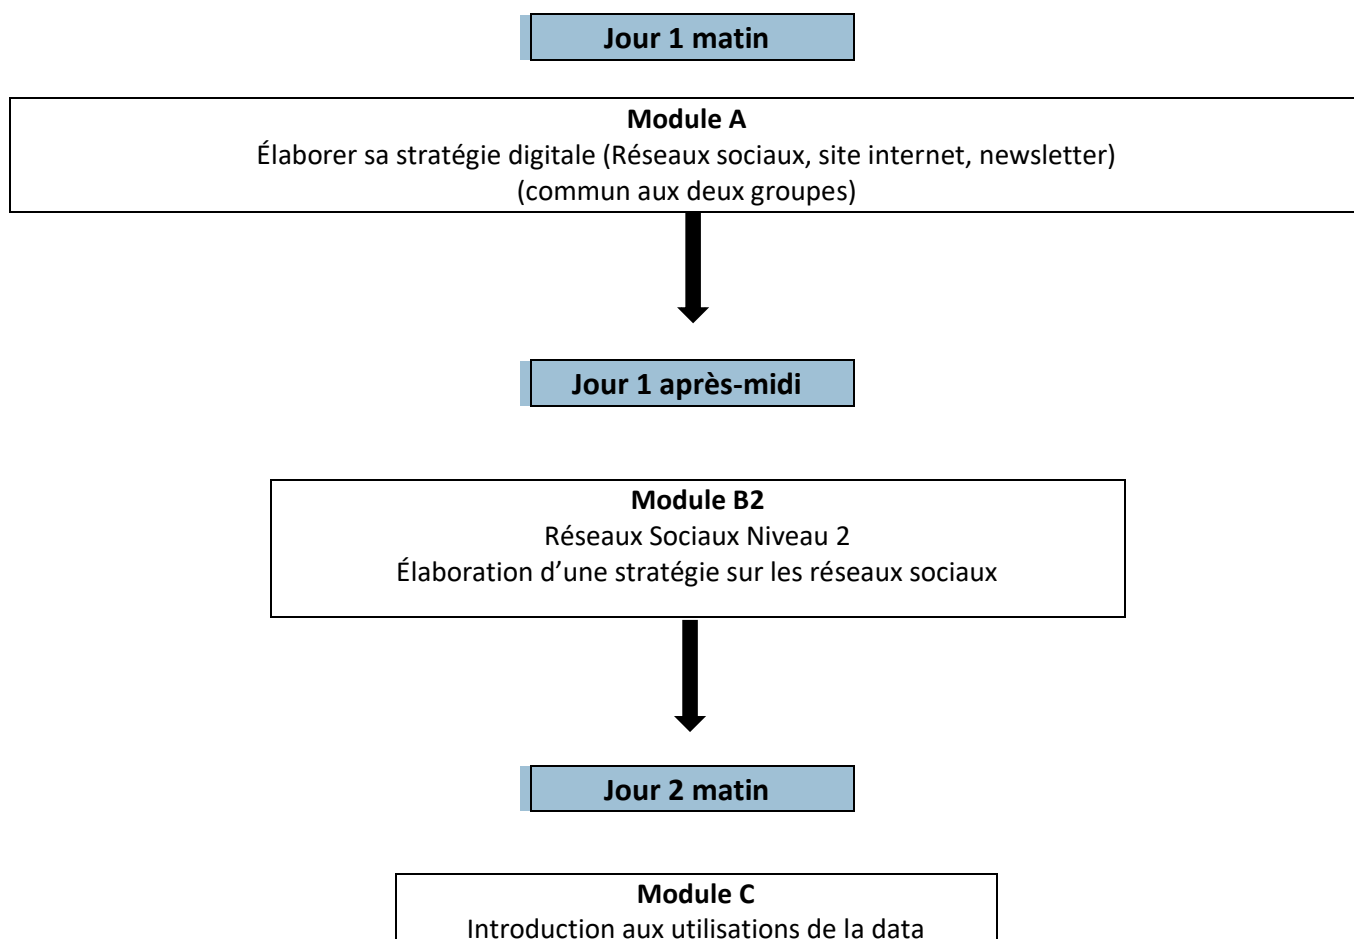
Jour 1 matin

Module A
Élaborer sa stratégie digitale (Réseaux sociaux, site internet, newsletter)
(commun aux deux groupes)

Jour 1 après-midi

Module B2
Réseaux Sociaux Niveau 2
Élaboration d'une stratégie sur les réseaux sociaux

Jour 2 matin

Module C
Introduction aux utilisations de la data